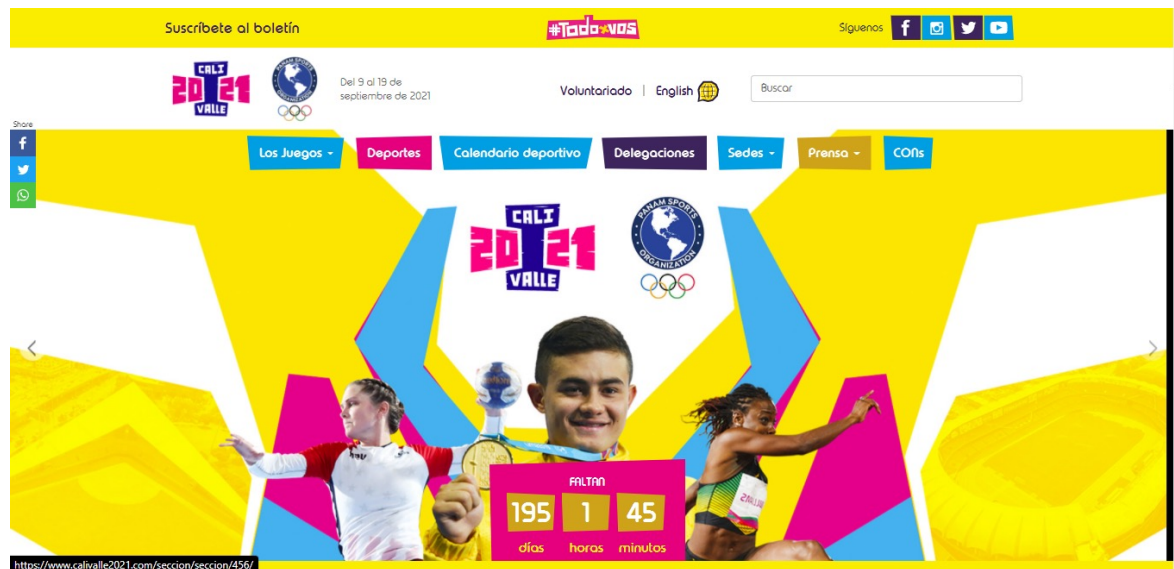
Suscríbete al boletín

#TodoxVos

Síguenos

CALI 20 21 VALLE

PANAM SPORTS

Del 9 al 19 de septiembre de 2021

Voluntariado | English

Buscar

Share

Los Juegos

Deportes

Calendario deportivo

Delegaciones

Sedes

Prensa

CONs

CALI 20 21 VALLE

PANAM SPORTS ORGANIZATION

FALTAN

195 días

1 horas

45 minutos

https://www.calivalle2021.com/seccion/seccion/456/